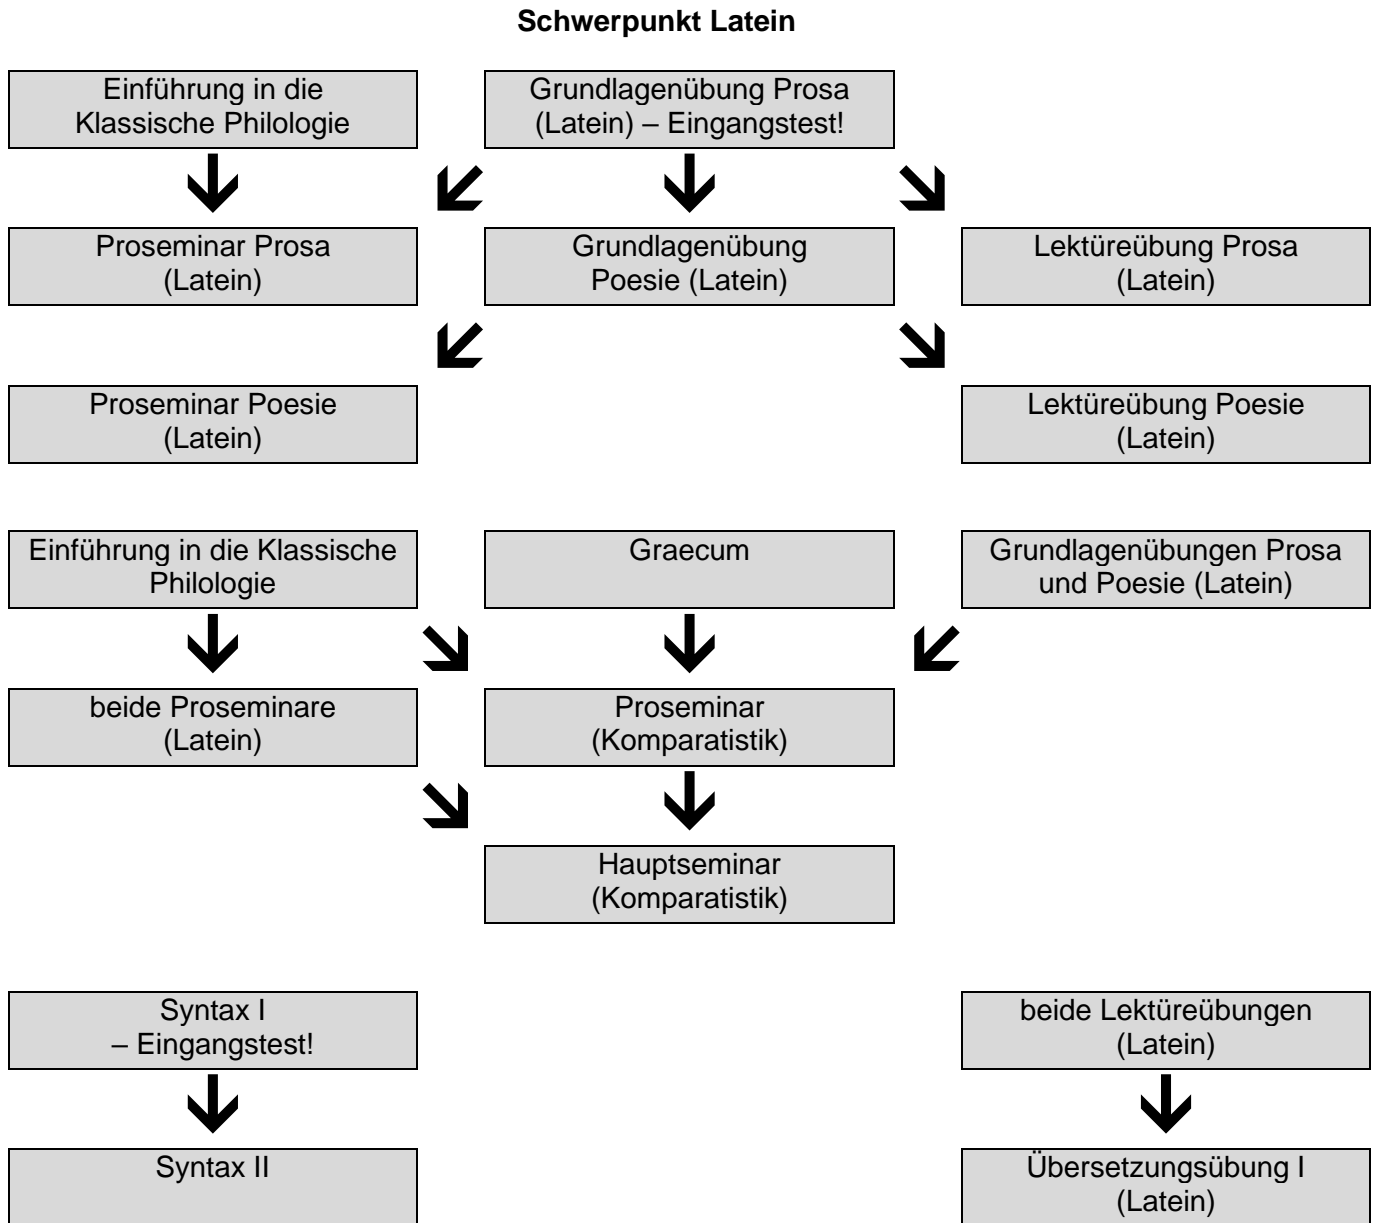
**Schwerpunkt Latein**

Einführung in die Klassische Philologie

Grundlagenübung Prosa (Latein) – Eingangstest!

Proseminar Prosa (Latein)

Grundlagenübung Poesie (Latein)

Lektüreübung Prosa (Latein)

Proseminar Poesie (Latein)

Lektüreübung Poesie (Latein)

Einführung in die Klassische Philologie

Graecum

Grundlagenübungen Prosa und Poesie (Latein)

beide Proseminare (Latein)

Proseminar (Komparatistik)

Hauptseminar (Komparatistik)

Syntax I – Eingangstest!

beide Lektüreübungen (Latein)

Syntax II

Übersetzungsübung I (Latein)